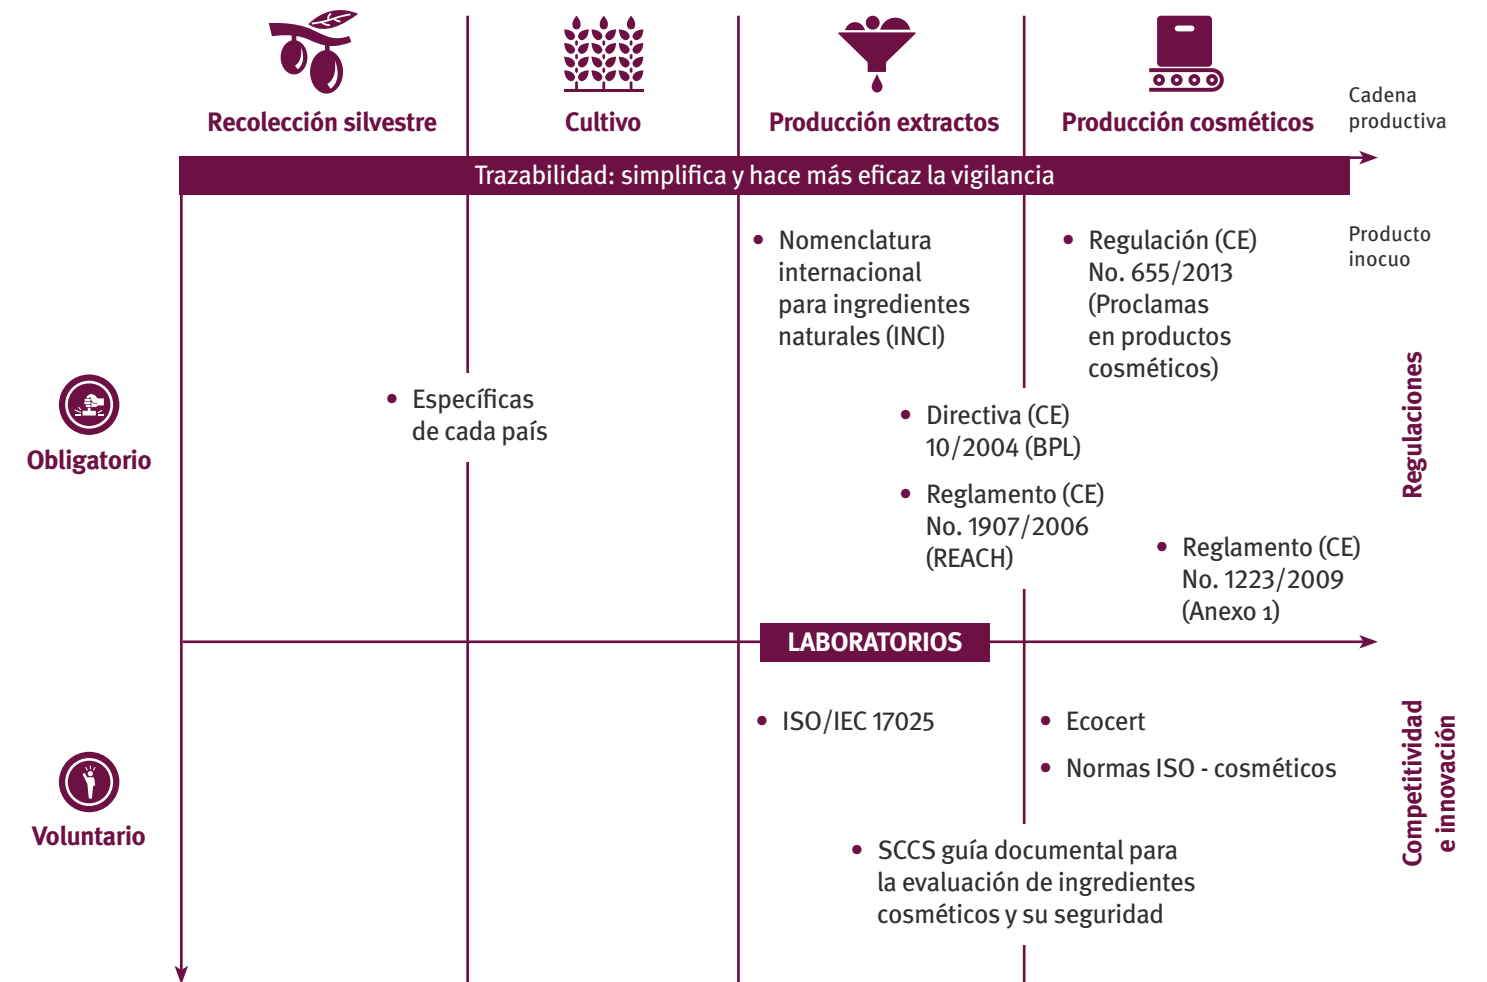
Recolección silvestre

Cultivo

Producción extractos

Producción cosméticos

Cadena productiva

Trazabilidad: simplifica y hace más eficaz la vigilancia

Producto inocuo

Regulaciones

Obligatorio

- Nomenclatura internacional para ingredientes naturales (INCI)

- Regulación (CE) No. 655/2013 (Proclamas en productos cosméticos)

- Específicas de cada país

- Directiva (CE) 10/2004 (BPL)

- Reglamento (CE) No. 1907/2006 (REACH)

- Reglamento (CE) No. 1223/2009 (Anexo 1)

LABORATORIOS

Voluntario

Competitividad e innovación

- ISO/IEC 17025

- Ecocert

- Normas ISO - cosméticos

- SCCS guía documental para la evaluación de ingredientes cosméticos y su seguridad